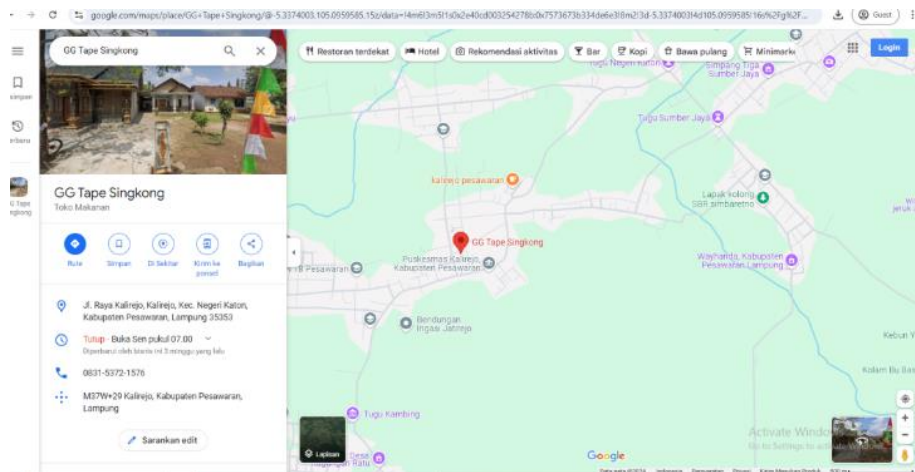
google.com/maps/place/GG+Tape+Singkong/@-5.3374003,105.0959585,15z/data=!4m6!3m5!1s0x2e40cd003254278b:0x7573673b334de6e3!8m2!3d-5.3374003!4d105.0959585!16s%2Fg%2F...

Guest

GG Tape Singkong

Restoran terdekat
Hotel
Rekomendasi aktivitas
Bar
Kopi
Bawa pulang
Minimarket

Login

Simpan
Terbaru
GG Tape Singkong

GG Tape Singkong
Toko Makanan

Rute
Simpan
Di Sekitar
Kirim ke ponsel
Bagikan

Jl. Raya Kalirejo, Kalirejo, Kec. Negeri Katon, Kabupaten Pesawaran, Lampung 35353

Tutup · Buka Sen pukul 07.00
Diperbarui oleh bisnis ini 3 minggu yang lalu

0831-5372-1576

M37W+29 Kalirejo, Kabupaten Pesawaran, Lampung

Sarankan edit

Tugu Negeri Katon
Simpang Tiga Sumber Jaya
Tugu Sumber Jaya
Kalirejo pesawaran
Lapak kolong SBR simbaretno
GG Tape Singkong
Puskesmas Kalirejo, Kabupaten Pesawaran
Pesawaran
Wayhandu, Kabupaten Pesawaran, Lampung
Bendungan Ingas Jatirejo
Tugu Kambing
Kebun Y
Kolam Bu Bas
Lapisan
Desa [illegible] Ratu
Google
Activate Windows
Go to Settings to activate Windows.
Data peta ©2024 Indonesia Persyaratan Privasi Kirim Masukan Produk 500 m